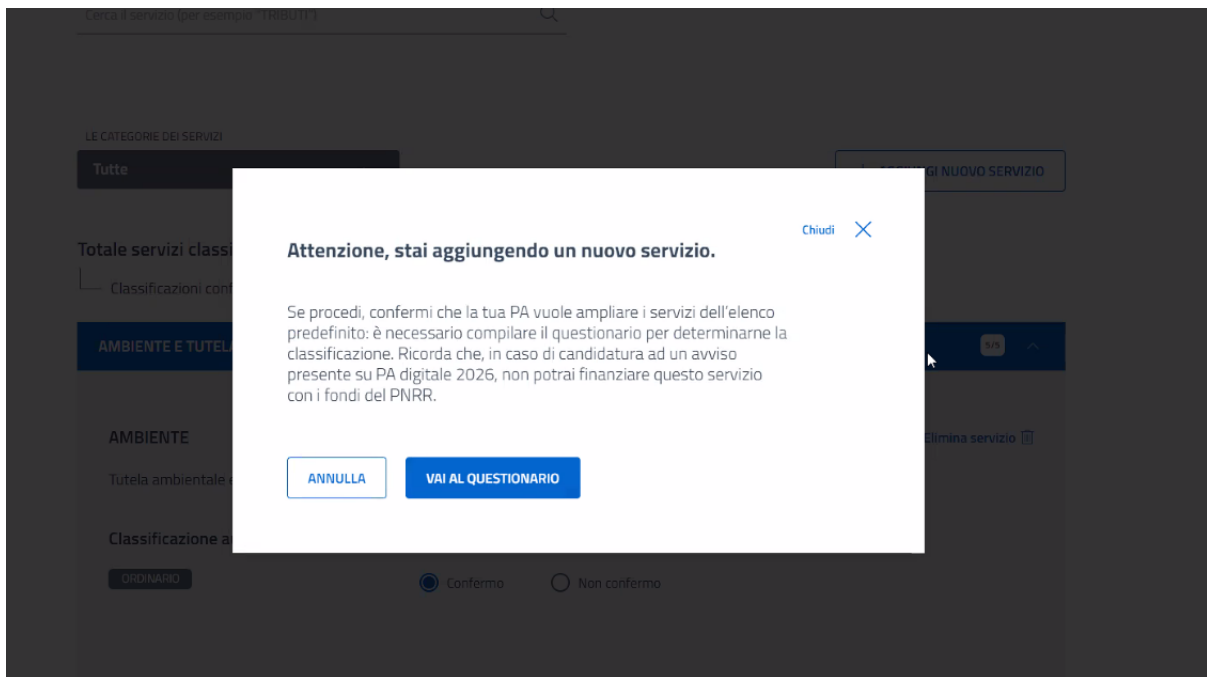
Cerca il servizio (per esempio "TRIBUTI")

LE CATEGORIE DEI SERVIZI

Tutte

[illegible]GI NUOVO SERVIZIO

Totale servizi classi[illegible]

Classificazioni conf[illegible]

AMBIENTE E TUTEL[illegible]

5/5

AMBIENTE

Tutela ambientale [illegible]

Elimina servizio

Classificazione a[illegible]

ORDINARIO

Confermo

Non confermo

Chiudi

Attenzione, stai aggiungendo un nuovo servizio.

Se procedi, confermi che la tua PA vuole ampliare i servizi dell'elenco predefinito: è necessario compilare il questionario per determinarne la classificazione. Ricorda che, in caso di candidatura ad un avviso presente su PA digitale 2026, non potrai finanziare questo servizio con i fondi del PNRR.

ANNULLA

VAI AL QUESTIONARIO